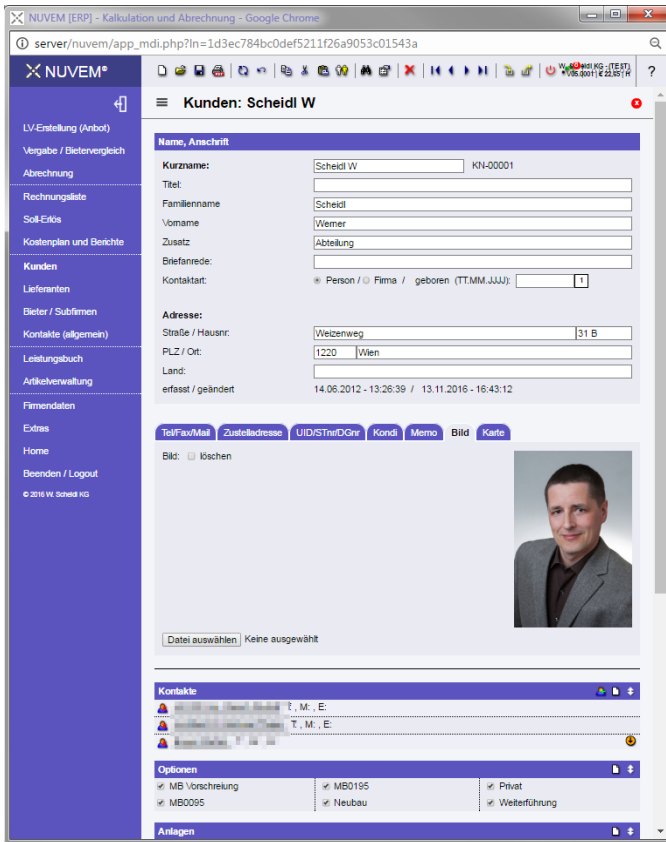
NUVEM [ERP] - Kalkulation und Abrechnung - Google Chrome

server/nuvem/app_mdi.php?ln=1d3ec784bc0def5211f26a9053c01543a

NUVEM®

W. Scheidl KG - (TEST) V06.0001 | € 22,65 | H

?

LV-Erstellung (Anbot)
Vergabe / Bietervergleich
Abrechnung
Rechnungsliste
Soll-Erlös
Kostenplan und Berichte
Kunden
Lieferanten
Bieter / Subfirmen
Kontakte (allgemein)
Leistungsbuch
Artikelverwaltung
Firmendaten
Extras
Home
Beenden / Logout
© 2016 W. Scheidl KG

Kunden: Scheidl W

Name, Anschrift

Kurzname: Scheidl W KN-00001
Titel:
Familienname Scheidl
Vorname Werner
Zusatz Abteilung
Briefanrede:
Kontaktart: Person / Firma / geboren (TT.MM.JJJJ): 1

Adresse:
Straße / Hausnr: Weizenweg 31 B
PLZ / Ort: 1220 Wien
Land:
erfasst / geändert 14.06.2012 - 13:26:39 / 13.11.2016 - 16:43:12

Tel/Fax/Mail | Zustelladresse | UID/STnr/DGnr | Kondi | Memo | Bild | Karte

Bild: löschen

Datei auswählen Keine ausgewählt

Kontakte
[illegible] T. , M: , E:
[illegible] T. , M: , E:
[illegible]

Optionen
MB Vorschreiung
MB0195
Privat
MB0095
Neubau
Weiterführung

Anlagen